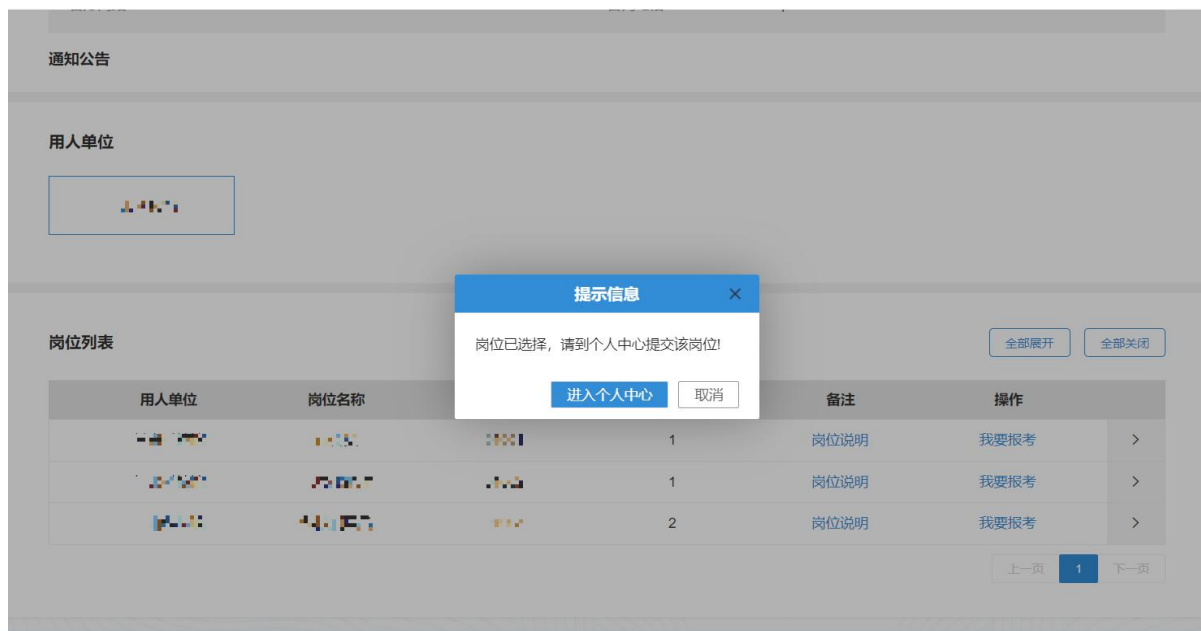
通知公告

用人单位

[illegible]

提示信息 ×

岗位已选择，请到个人中心提交该岗位!

进入个人中心 取消

岗位列表

全部展开 全部关闭

| 用人单位 | 岗位名称 | | | 备注 | 操作 | |
|---|---|---|---|---|---|---|
| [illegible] | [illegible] | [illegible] | 1 | 岗位说明 | 我要报考 | > |
| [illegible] | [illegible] | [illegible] | 1 | 岗位说明 | 我要报考 | > |
| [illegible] | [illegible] | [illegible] | 2 | 岗位说明 | 我要报考 | > |

上一页 1 下一页